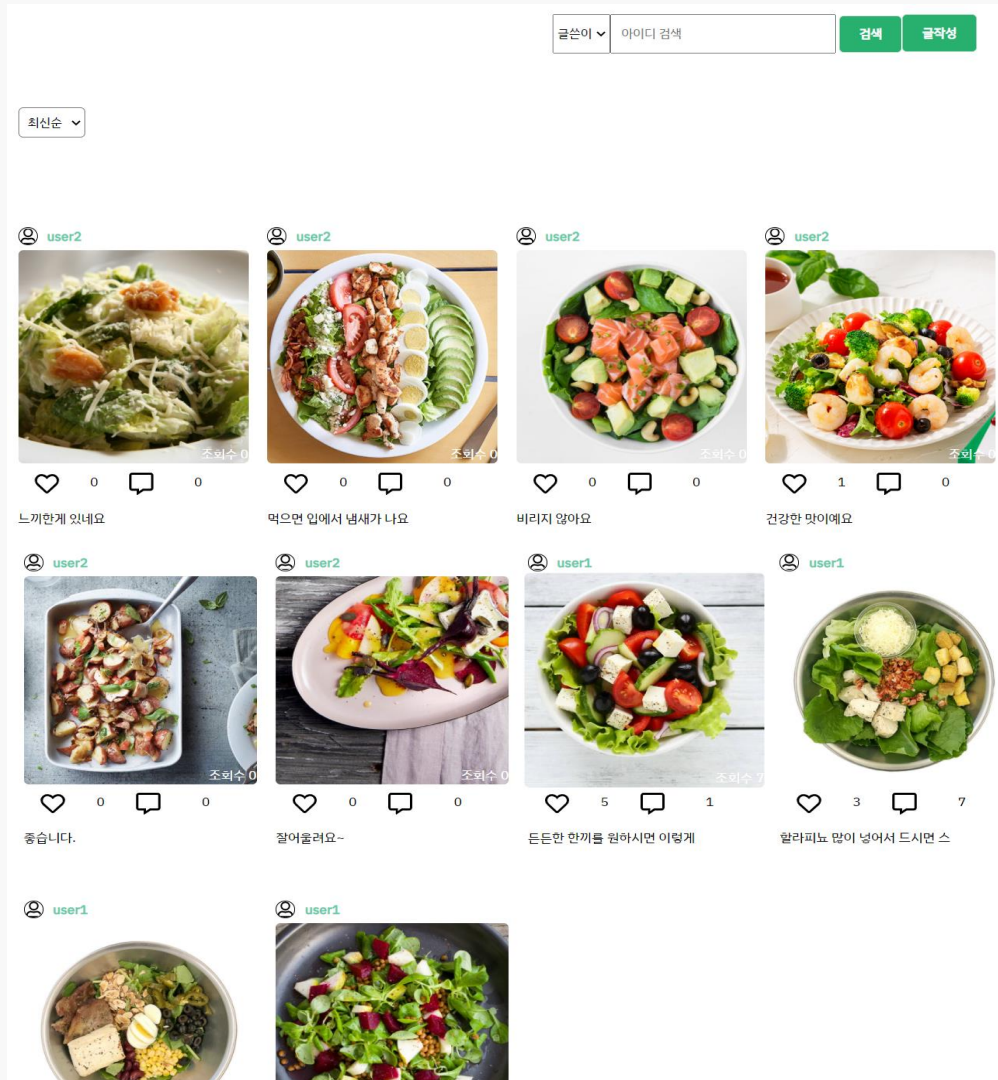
글쓴이 아이디 검색 검색 글작성

최신순

user2
조회수 0
0 0
느끼한게 있네요

user2
조회수 0
0 0
먹으면 입에서 냄새가 나요

user2
조회수 0
0 0
비리지 않아요

user2
조회수 0
1 0
건강한 맛이예요

user2
조회수 0
0 0
좋습니다.

user2
조회수 0
0 0
잘어울려요~

user1
조회수 7
5 1
든든한 한끼를 원하시면 이렇게

user1
3 7
할라피뇨 많이 넣어서 드시면 스

user1

user1